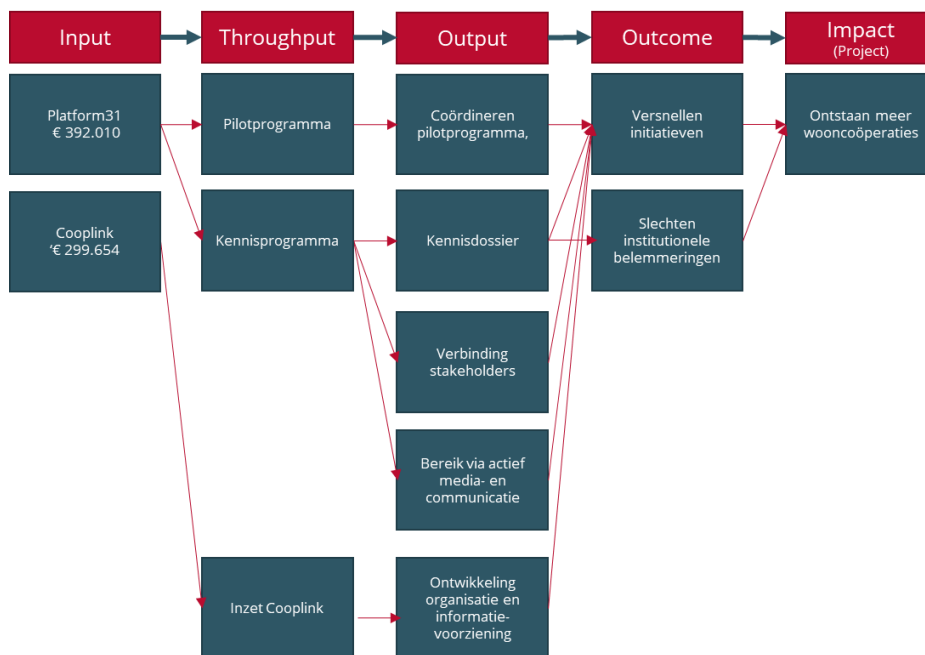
Input

Throughput

Output

Outcome

Impact
(Project)

Platform31
€ 392.010

Cooplink
'€ 299.654

Pilotprogramma

Kennisprogramma

Inzet Cooplink

Coördineren pilotprogramma,

Kennisdossier

Verbinding stakeholders

Bereik via actief media- en communicatie

Ontwikkeling organisatie en informatie-voorziening

Versnellen initiatieven

Slechten institutionele belemmeringen

Ontstaan meer wooncoöperaties